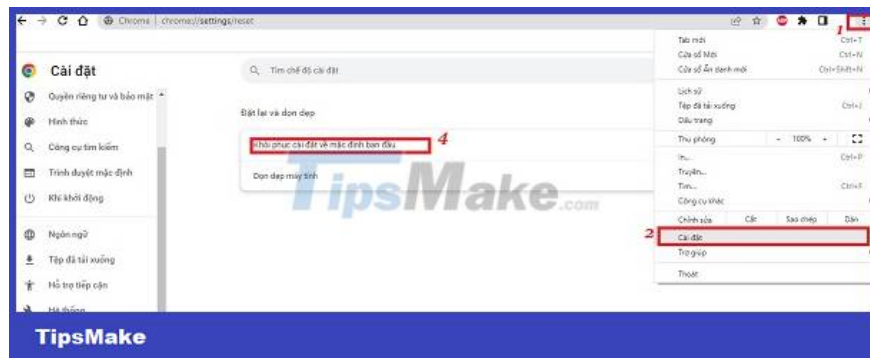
Chrome | chrome://settings/reset

1

Tab mới Ctrl+T
Cửa sổ Mới Ctrl+N
Cửa sổ Ẩn danh mới Ctrl+Shift+N
Lịch sử
Tệp đã tải xuống Ctrl+J
Dấu trang
Thu phóng - 100% +
In... Ctrl+P
Truyền...
Tìm... Ctrl+F
Công cụ khác
Chỉnh sửa Cắt Sao chép Dán
2 Cài đặt
Trợ giúp
Thoát

Cài đặt
Tìm chế độ cài đặt
Quyền riêng tư và bảo mật
Hình thức
Công cụ tìm kiếm
Trình duyệt mặc định
Khi khởi động
Ngôn ngữ
Tệp đã tải xuống
Hỗ trợ tiếp cận
Hệ thống

Đặt lại và dọn dẹp
Khôi phục cài đặt về mặc định ban đầu 4
Dọn dẹp máy tính

TipsMake.com

TipsMake